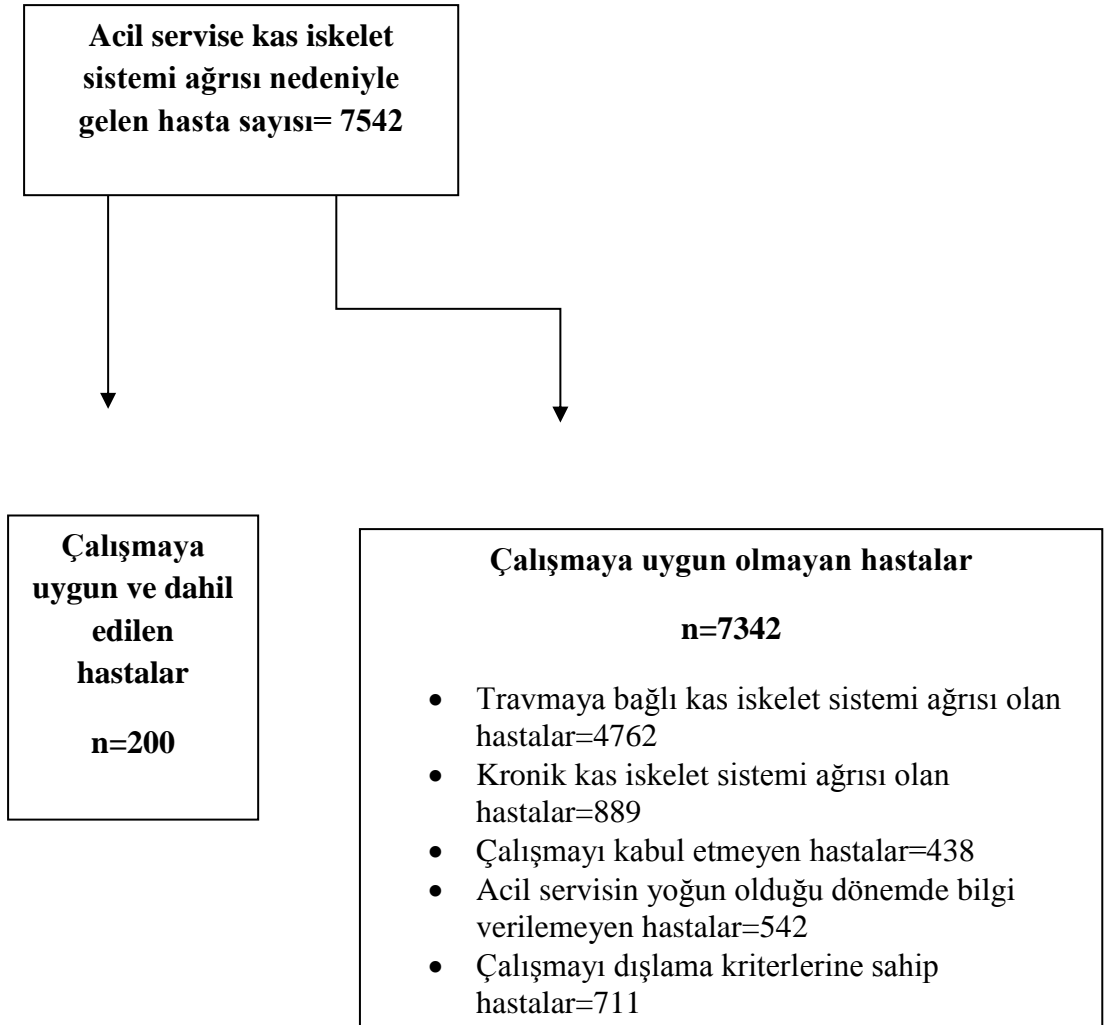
Acil servise kas iskelet sistemi ağrısı nedeniyle gelen hasta sayısı= 7542

Çalışmaya uygun ve dahil edilen hastalar

n=200

Çalışmaya uygun olmayan hastalar

n=7342

- Travmaya bağlı kas iskelet sistemi ağrısı olan hastalar=4762
- Kronik kas iskelet sistemi ağrısı olan hastalar=889
- Çalışmayı kabul etmeyen hastalar=438
- Acil servisin yoğun olduğu dönemde bilgi verilemeyen hastalar=542
- Çalışmayı dışlama kriterlerine sahip hastalar=711